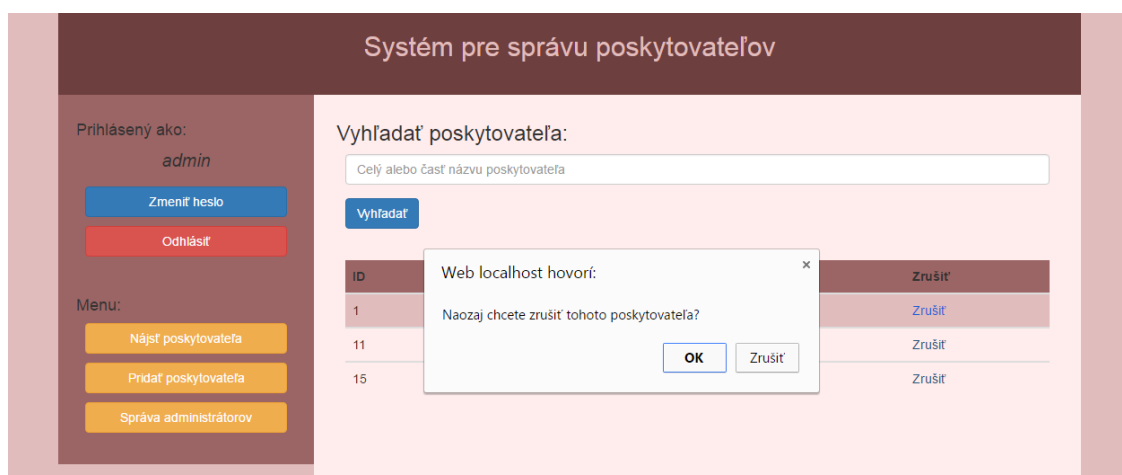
Systém pre správu poskytovateľov

Prihlásený ako:

admin

Zmeniť heslo

Odhlásiť

Menu:

Nájsť poskytovateľa

Pridať poskytovateľa

Správa administrátorov

Vyhľadať poskytovateľa:

Celý alebo časť názvu poskytovateľa

Vyhľadať

| ID | | Zrušiť |
|---|---|---|
| 1 | | Zrušiť |
| 11 | | Zrušiť |
| 15 | | Zrušiť |

Web localhost hovorí:

×

Naozaj chcete zrušiť tohoto poskytovateľa?

OK

Zrušiť